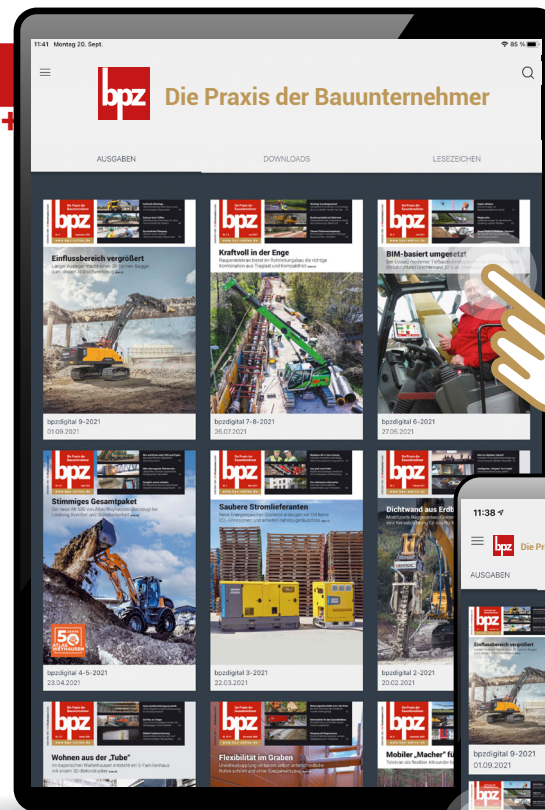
11:41 Montag 20. Sept.

85 %

bpz Die Praxis der Bauunternehmer

AUSGABEN

DOWNLOADS

LESEZEICHEN

bpz

Einflussbereich vergrößert

bpzdigital 9-2021
01.09.2021

bpz

Kraftvoll in der Enge

bpzdigital 7-8-2021
26.07.2021

bpz

BIM-basiert umgesetzt

bpzdigital 6-2021
27.05.2021

bpz

Stimmiges Gesamtpaket

bpzdigital 4-5-2021
23.04.2021

bpz

Saubere Stromlieferanten

bpzdigital 3-2021
22.03.2021

bpz

Dichtwand aus Erdb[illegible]

bpzdigital 2-2021
20.02.2021

bpz

Wohnen aus der „Tube"

bpz

Flexibilität im Graben

bpz

Mobiler „Macher" fü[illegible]

11:38

bpz Die Pr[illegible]

AUSGABEN

bpz

Einflussbereich vergrößert

bpzdigital 9-2021
01.09.2021